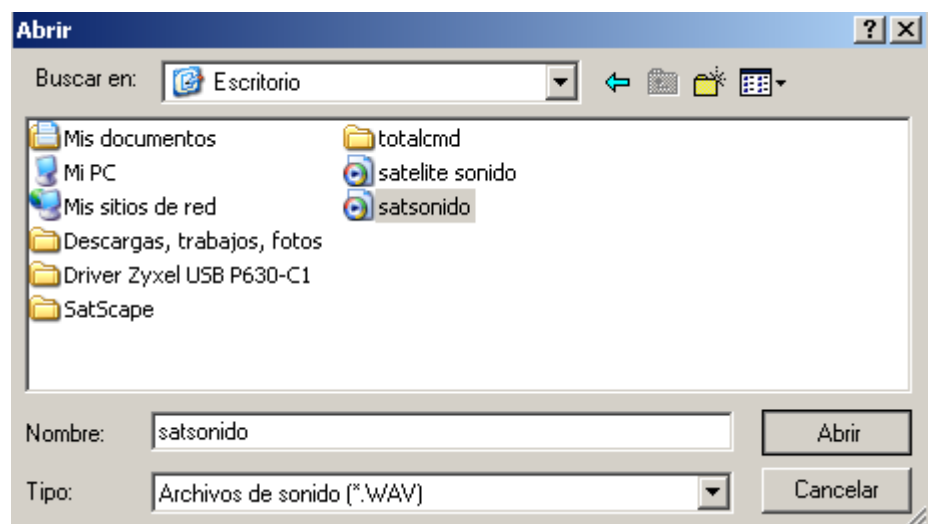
Abrir

?

Buscar en: Escritorio

Mis documentos
Mi PC
Mis sitios de red
Descargas, trabajos, fotos
Driver Zyxel USB P630-C1
SatScape
totalcmd
satelite sonido
satsonido

Nombre: satsonido
Abrir

Tipo: Archivos de sonido (*.WAV)
Cancelar